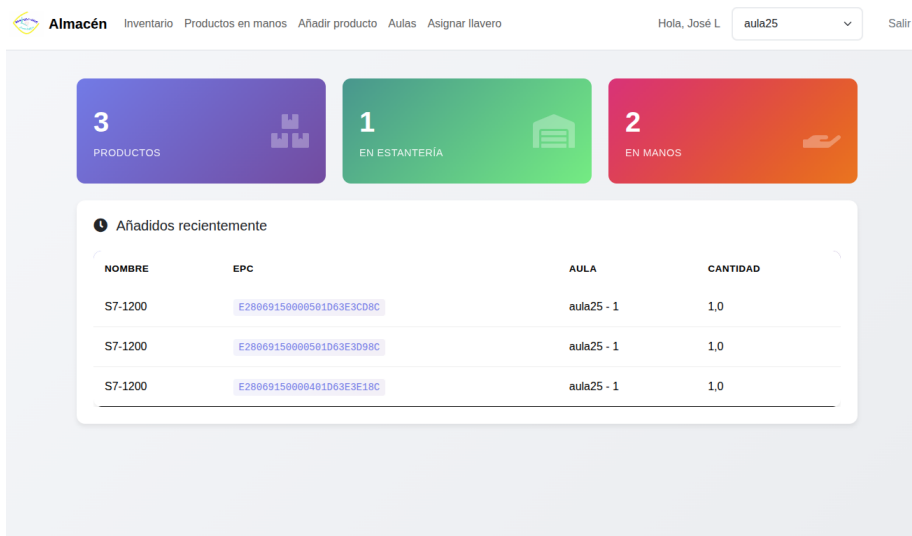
Almacén Inventario Productos en manos Añadir producto Aulas Asignar llavero Hola, José L aula25 Salir

3
PRODUCTOS

1
EN ESTANTERÍA

2
EN MANOS

Añadidos recientemente

| NOMBRE | EPC | AULA | CANTIDAD |
|---|---|---|---|
| S7-1200 | E28069150000501D63E3CD8C | aula25 - 1 | 1,0 |
| S7-1200 | E28069150000501D63E3D98C | aula25 - 1 | 1,0 |
| S7-1200 | E28069150000401D63E3E18C | aula25 - 1 | 1,0 |